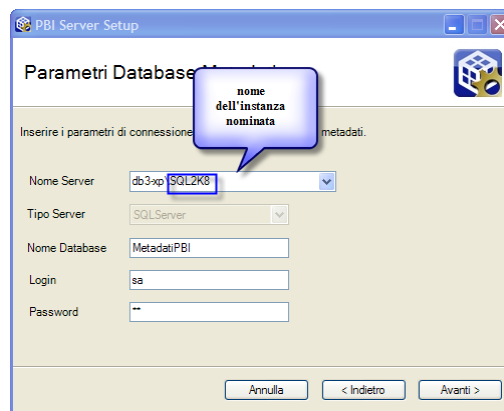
PBI Server Setup

Parametri Database M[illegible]

nome dell'instanza nominata

Inserire i parametri di connessione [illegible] metadati.

Nome Server db3-xp\SQL2K8

Tipo Server SQLServer

Nome Database MetadatiPBI

Login sa

Password **

Annulla < Indietro Avanti >